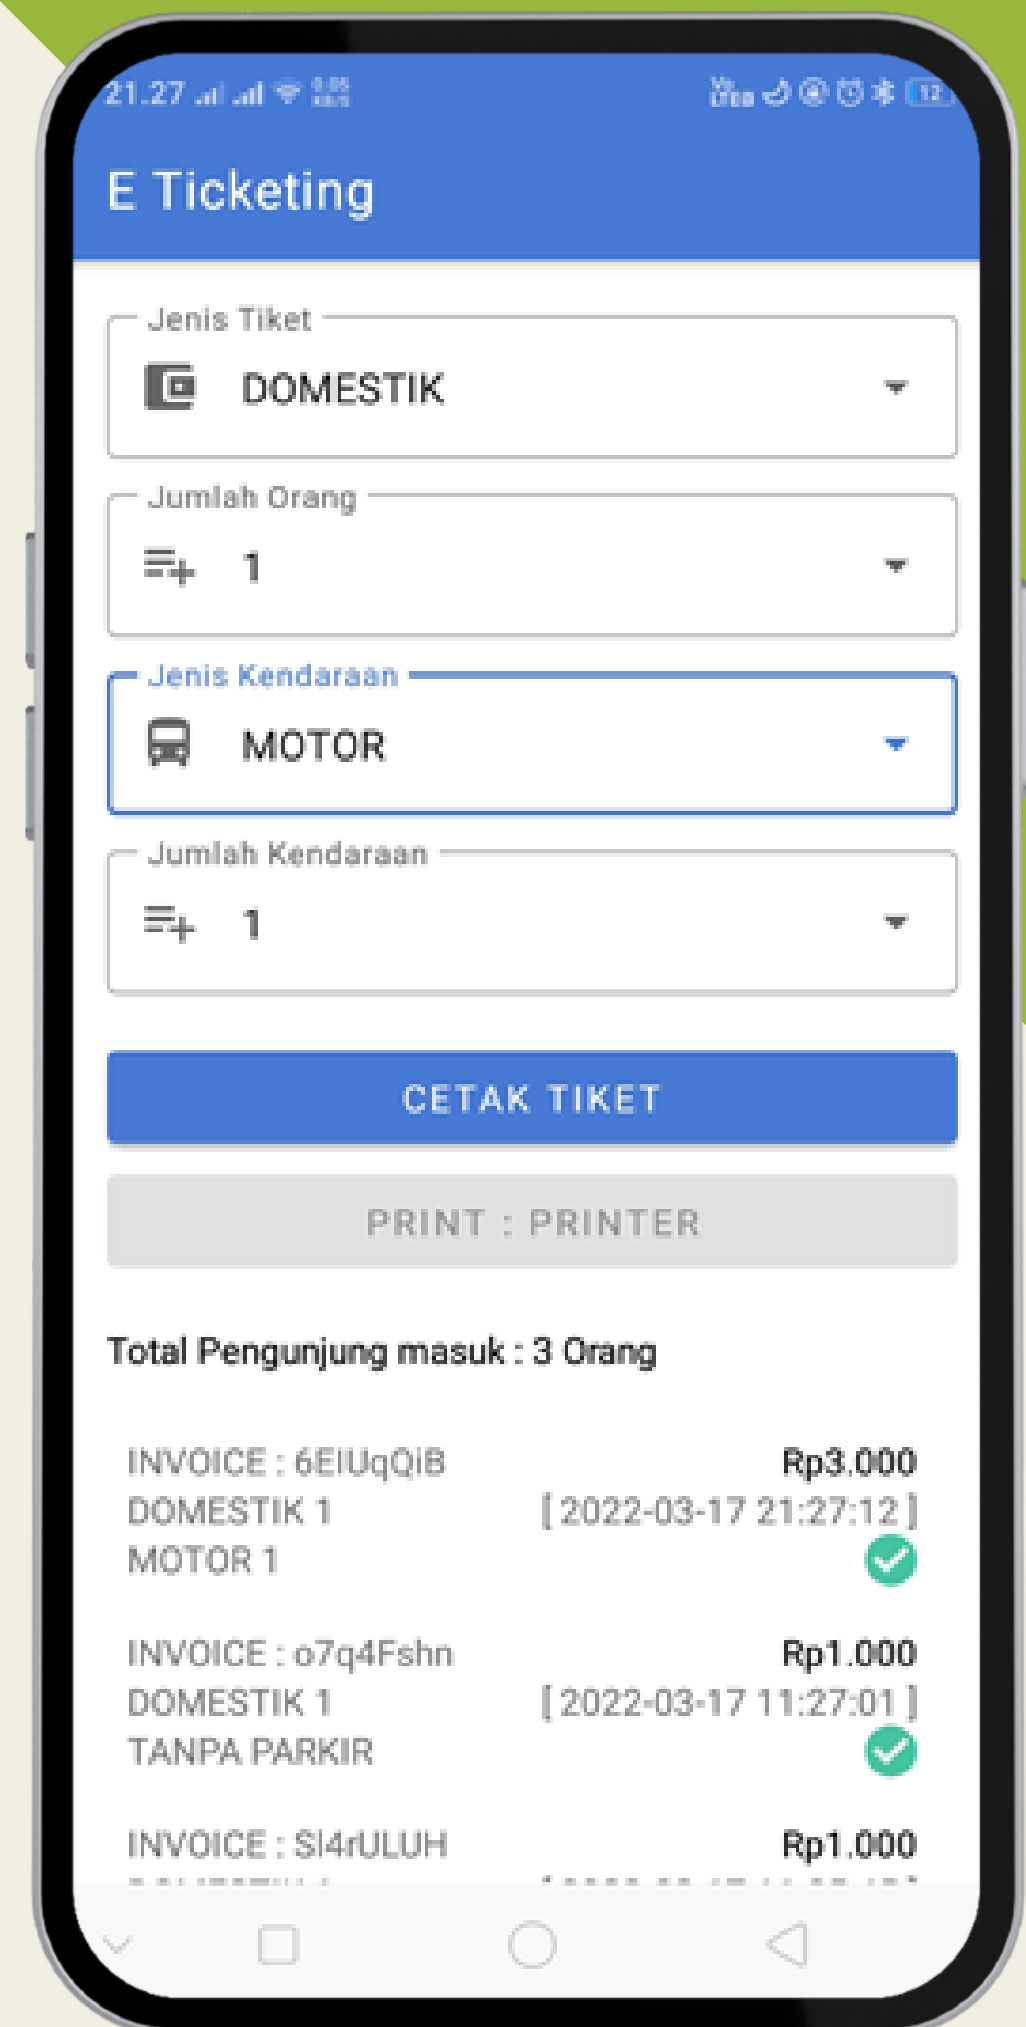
21.27

E Ticketing

Jenis Tiket
DOMESTIK

Jumlah Orang
1

Jenis Kendaraan
MOTOR

Jumlah Kendaraan
1

CETAK TIKET

PRINT : PRINTER

Total Pengunjung masuk : 3 Orang

INVOICE : 6ElUqQIB
DOMESTIK 1
MOTOR 1
Rp3.000
[ 2022-03-17 21:27:12 ]

INVOICE : o7q4Fshn
DOMESTIK 1
TANPA PARKIR
Rp1.000
[ 2022-03-17 11:27:01 ]

INVOICE : SI4rULUH
Rp1.000
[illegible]